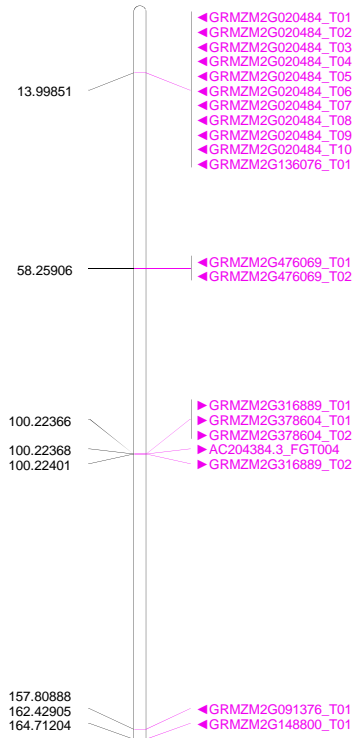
13.99851

◀GRMZM2G020484_T01
◀GRMZM2G020484_T02
◀GRMZM2G020484_T03
◀GRMZM2G020484_T04
◀GRMZM2G020484_T05
◀GRMZM2G020484_T06
◀GRMZM2G020484_T07
◀GRMZM2G020484_T08
◀GRMZM2G020484_T09
◀GRMZM2G020484_T10
◀GRMZM2G136076_T01

58.25906

◀GRMZM2G476069_T01
◀GRMZM2G476069_T02

100.22366
100.22368
100.22401

▶GRMZM2G316889_T01
▶GRMZM2G378604_T01
▶GRMZM2G378604_T02
▶AC204384.3_FGT004
▶GRMZM2G316889_T02

157.80888
162.42905
164.71204

◀GRMZM2G091376_T01
◀GRMZM2G148800_T01